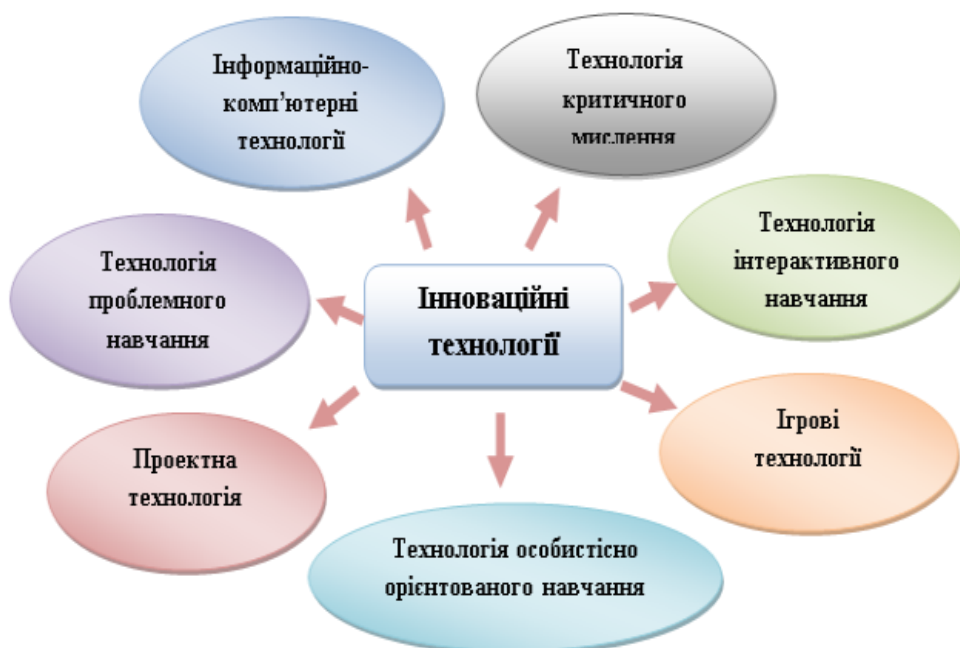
Інноваційні технології

Інформаційно-комп'ютерні технології

Технологія критичного мислення

Технологія інтерактивного навчання

Ігрові технології

Технологія особистісно орієнтованого навчання

Проектна технологія

Технологія проблемного навчання